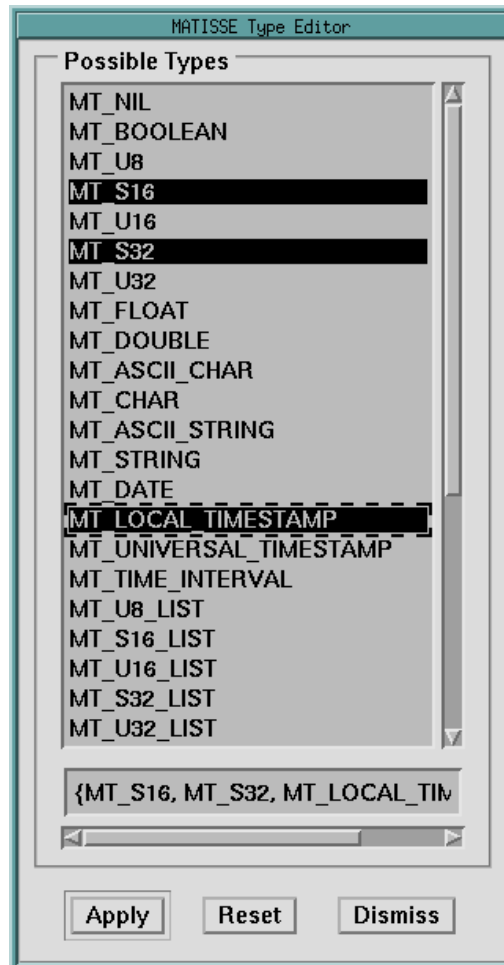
MATISSE Type Editor

Possible Types

MT_NIL
MT_BOOLEAN
MT_U8
MT_S16
MT_U16
MT_S32
MT_U32
MT_FLOAT
MT_DOUBLE
MT_ASCII_CHAR
MT_CHAR
MT_ASCII_STRING
MT_STRING
MT_DATE
MT_LOCAL_TIMESTAMP
MT_UNIVERSAL_TIMESTAMP
MT_TIME_INTERVAL
MT_U8_LIST
MT_S16_LIST
MT_U16_LIST
MT_S32_LIST
MT_U32_LIST

{MT_S16, MT_S32, MT_LOCAL_TIM

Apply
Reset
Dismiss